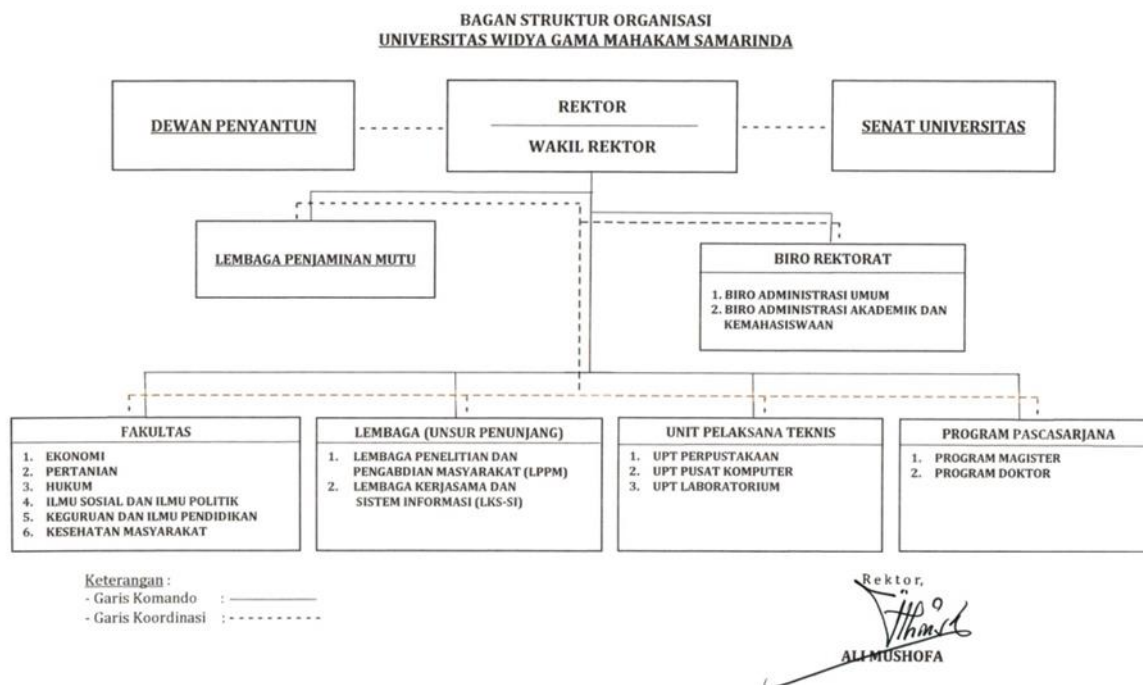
BAGAN STRUKTUR ORGANISASI
UNIVERSITAS WIDYA GAMA MAHAKAM SAMARINDA

DEWAN PENYANTUN

REKTOR

WAKIL REKTOR

SENAT UNIVERSITAS

LEMBAGA PENJAMINAN MUTU

BIRO REKTORAT

1. BIRO ADMINISTRASI UMUM
2. BIRO ADMINISTRASI AKADEMIK DAN KEMAHASISWAAN

FAKULTAS

1. EKONOMI
2. PERTANIAN
3. HUKUM
4. ILMU SOSIAL DAN ILMU POLITIK
5. KEGURUAN DAN ILMU PENDIDIKAN
6. KESEHATAN MASYARAKAT

LEMBAGA (UNSUR PENUNJANG)

1. LEMBAGA PENELITIAN DAN PENGABDIAN MASYARAKAT (LPPM)
2. LEMBAGA KERJASAMA DAN SISTEM INFORMASI (LKS-SI)

UNIT PELAKSANA TEKNIS

1. UPT PERPUSTAKAAN
2. UPT PUSAT KOMPUTER
3. UPT LABORATORIUM

PROGRAM PASCASARJANA

1. PROGRAM MAGISTER
2. PROGRAM DOKTOR

Keterangan :
- Garis Komando :
- Garis Koordinasi :

Rektor,

ALI MUSHOFA